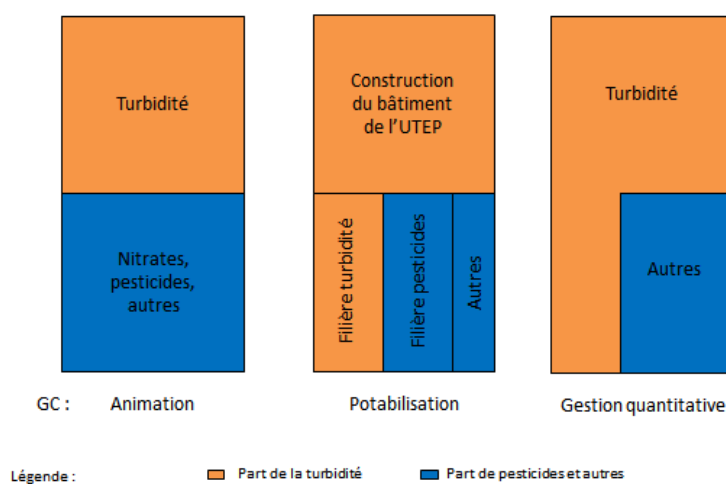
Turbidité

Nitrates, pesticides, autres

Construction du bâtiment de l'UTEP

Filière turbidité

Filière pesticides

Autres

Turbidité

Autres

GC : Animation

Potabilisation

Gestion quantitative

Légende :

Part de la turbidité

Part de pesticides et autres